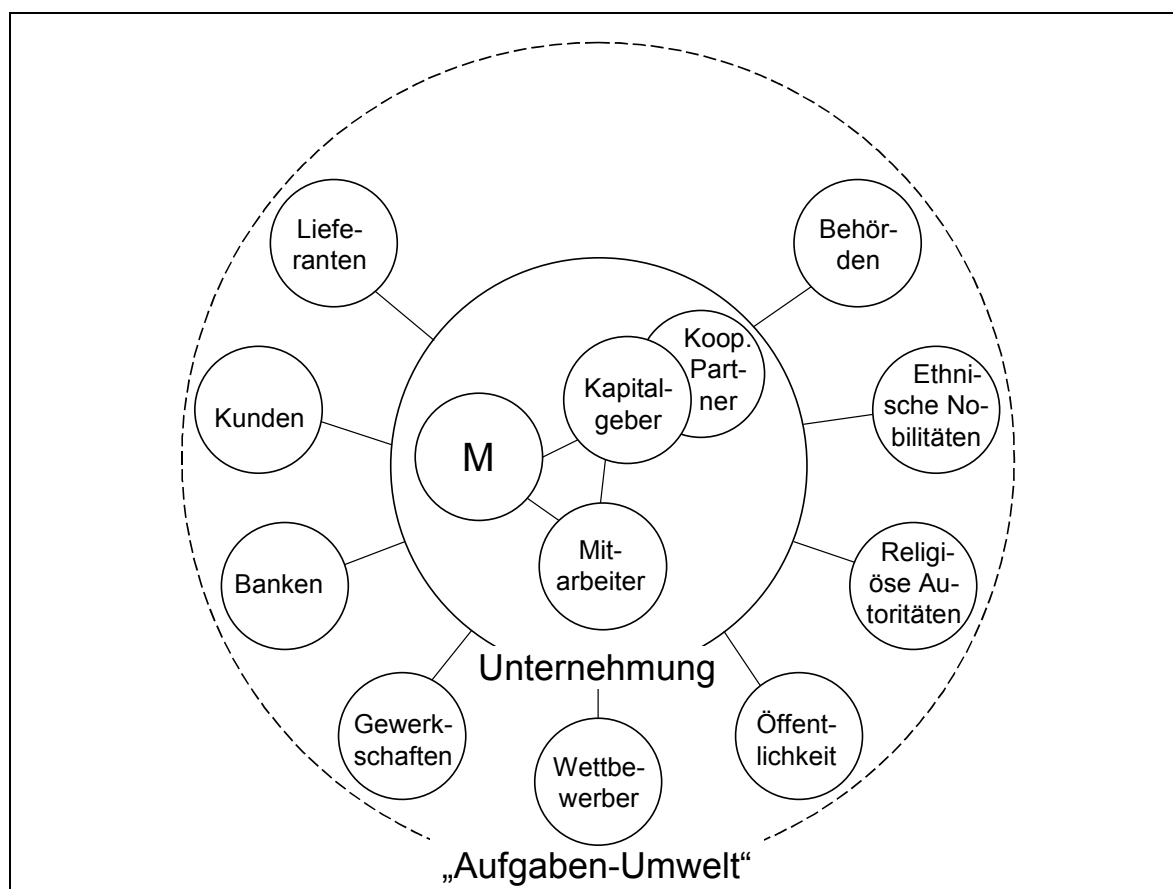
Lieferanten

Behörden

Koop. Partner

Kapitalgeber

Ethnische Nobilitäten

Kunden

M

Mitarbeiter

Banken

Religiöse Autoritäten

Unternehmung

Gewerkschaften

Wettbewerber

Öffentlichkeit

„Aufgaben-Umwelt“